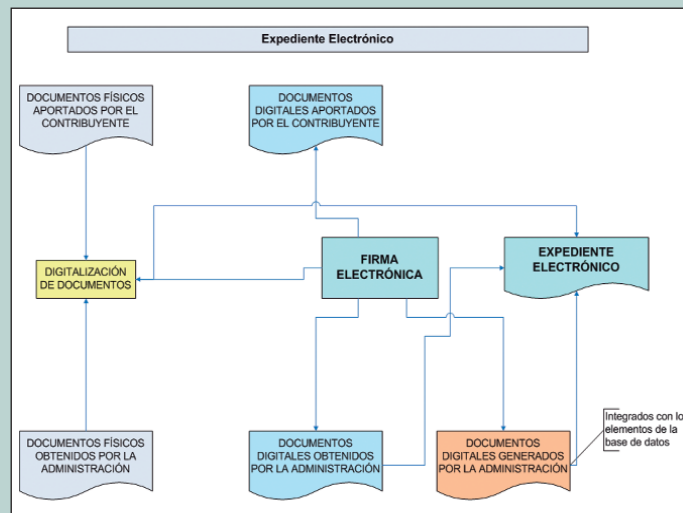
Expediente Electrónico

DOCUMENTOS FÍSICOS APORTADOS POR EL CONTRIBUYENTE

DOCUMENTOS DIGITALES APORTADOS POR EL CONTRIBUYENTE

DIGITALIZACIÓN DE DOCUMENTOS

FIRMA ELECTRÓNICA

EXPEDIENTE ELECTRÓNICO

DOCUMENTOS FÍSICOS OBTENIDOS POR LA ADMINISTRACIÓN

DOCUMENTOS DIGITALES OBTENIDOS POR LA ADMINISTRACIÓN

DOCUMENTOS DIGITALES GENERADOS POR LA ADMINISTRACIÓN

Integrados con lo elementos de la base de datos